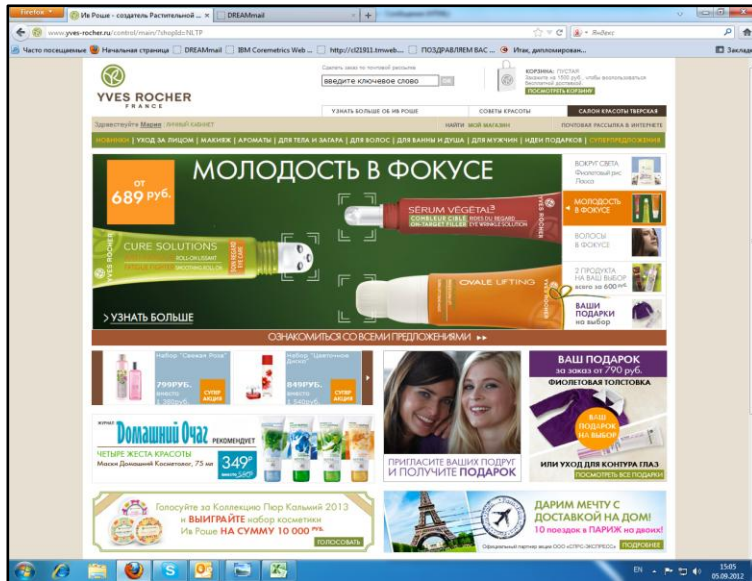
Firefox | Ив Роше - создатель Растительной ... × | DREAMmail | +

www.yves-rocher.ru/control/main/?shopId=NLTP

Часто посещаемые | Начальная страница | DREAMmail | IBM Coremetrics Web ... | http://cl21911.tmweb... | ПОЗДРАВЛЯЕМ ВАС ... | Итак, дипломирован... | Закладки

YVES ROCHER FRANCE

введите ключевое слово | ОК

КОРЗИНА: ПУСТАЯ
ПОСМОТРЕТЬ КОРЗИНУ

УЗНАТЬ БОЛЬШЕ ОБ ИВ РОШЕ | СОВЕТЫ КРАСОТЫ | САЛОН КРАСОТЫ ТВЕРСКАЯ

Здравствуйте Мария | ЛИЧНЫЙ КАБИНЕТ | НАЙТИ МОЙ МАГАЗИН | ПОЧТОВАЯ РАССЫЛКА В ИНТЕРНЕТЕ

НОВИНКИ | УХОД ЗА ЛИЦОМ | МАКИЯЖ | АРОМАТЫ | ДЛЯ ТЕЛА И ЗАГАРА | ДЛЯ ВОЛОС | ДЛЯ ВАННЫ И ДУША | ДЛЯ МУЖЧИН | ИДЕИ ПОДАРКОВ | СУПЕРПРЕДЛОЖЕНИЯ

МОЛОДОСТЬ В ФОКУСЕ

ОТ 689 РУБ.

CURE SOLUTIONS

SÉRUM VÉGÉTAL³
CORRECTEUR CIBLE RIDES DU REGARD
ON-TARGET FILLER EYE WRINKLE SOLUTION

OVALE LIFTING

> УЗНАТЬ БОЛЬШЕ

ВОКРУГ СВЕТА
МОЛОДОСТЬ В ФОКУСЕ
ВОЛОСЫ В ФОКУСЕ
2 ПРОДУКТА НА ВАШ ВЫБОР всего за 600 руб.
ВАШИ ПОДАРКИ на выбор

ОЗНАКОМИТЬСЯ СО ВСЕМИ ПРЕДЛОЖЕНИЯМИ ▸▸

Набор "Свежая Роза"
799РУБ.
СУПЕР АКЦИЯ

Набор "Цветочное Досье"
849РУБ.
СУПЕР АКЦИЯ

ВАШ ПОДАРОК
за заказ от 790 руб.
ФИОЛЕТОВАЯ ТОЛСТОВКА
ВАШ ПОДАРОК НА ВЫБОР
ИЛИ УХОД ДЛЯ КОНТУРА ГЛАЗ
ПОСМОТРЕТЬ ВСЕ ПОДАРКИ

ЖУРНАЛ Домашний Очаг РЕКОМЕНДУЕТ
ЧЕТЫРЕ ЖЕСТА КРАСОТЫ
Маски Домашний Косметолог, 75 мл
349 руб.

ПРИГЛАСИТЕ ВАШИХ ПОДРУГ И ПОЛУЧИТЕ ПОДАРОК

Голосуйте за Коллекцию Пюр Кальмий 2013 и ВЫИГРАЙТЕ набор косметики Ив Роше НА СУММУ 10 000 руб.
ГОЛОСОВАТЬ

ДАРИМ МЕЧТУ С ДОСТАВКОЙ НА ДОМ!
10 поездок в ПАРИЖ на двоих!
ПОДРОБНЕЕ

EN 15:05 05.09.2012